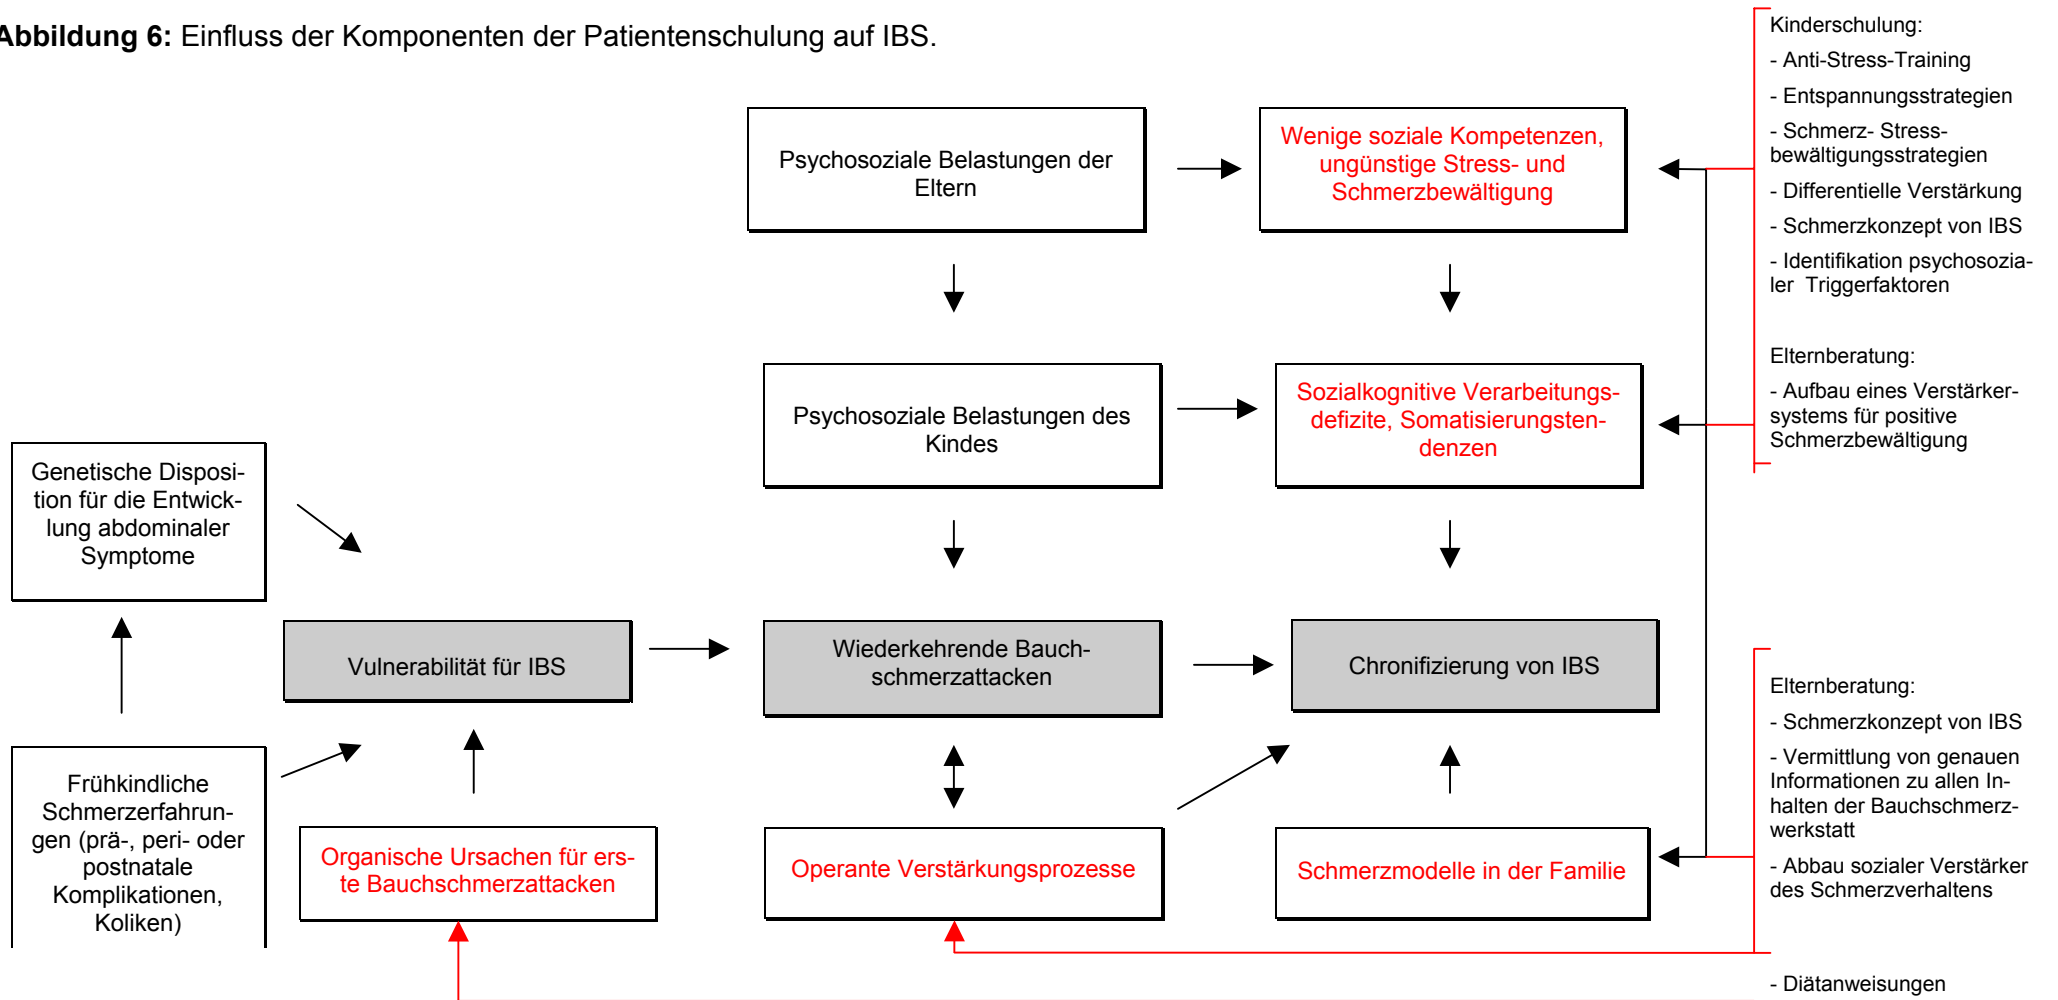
Abbildung 6: Einfluss der Komponenten der Patientenschulung auf IBS.

Psychosoziale Belastungen der Eltern

Wenige soziale Kompetenzen, ungünstige Stress- und Schmerzbewältigung

Kinderschulung:
- Anti-Stress-Training
- Entspannungsstrategien
- Schmerz- Stressbewältigungsstrategien
- Differentielle Verstärkung
- Schmerzkonzept von IBS
- Identifikation psychosozialer Triggerfaktoren

Elternberatung:
- Aufbau eines Verstärkersystems für positive Schmerzbewältigung

Psychosoziale Belastungen des Kindes

Sozialkognitive Verarbeitungsdefizite, Somatisierungstendenzen

Genetische Disposition für die Entwicklung abdominaler Symptome

Vulnerabilität für IBS

Wiederkehrende Bauchschmerzattacken

Chronifizierung von IBS

Elternberatung:
- Schmerzkonzept von IBS
- Vermittlung von genauen Informationen zu allen Inhalten der Bauchschmerzwerkstatt
- Abbau sozialer Verstärker des Schmerzverhaltens

Frühkindliche Schmerzerfahrungen (prä-, peri- oder postnatale Komplikationen, Koliken)

Organische Ursachen für erste Bauchschmerzattacken

Operante Verstärkungsprozesse

Schmerzmodelle in der Familie

- Diätanweisungen